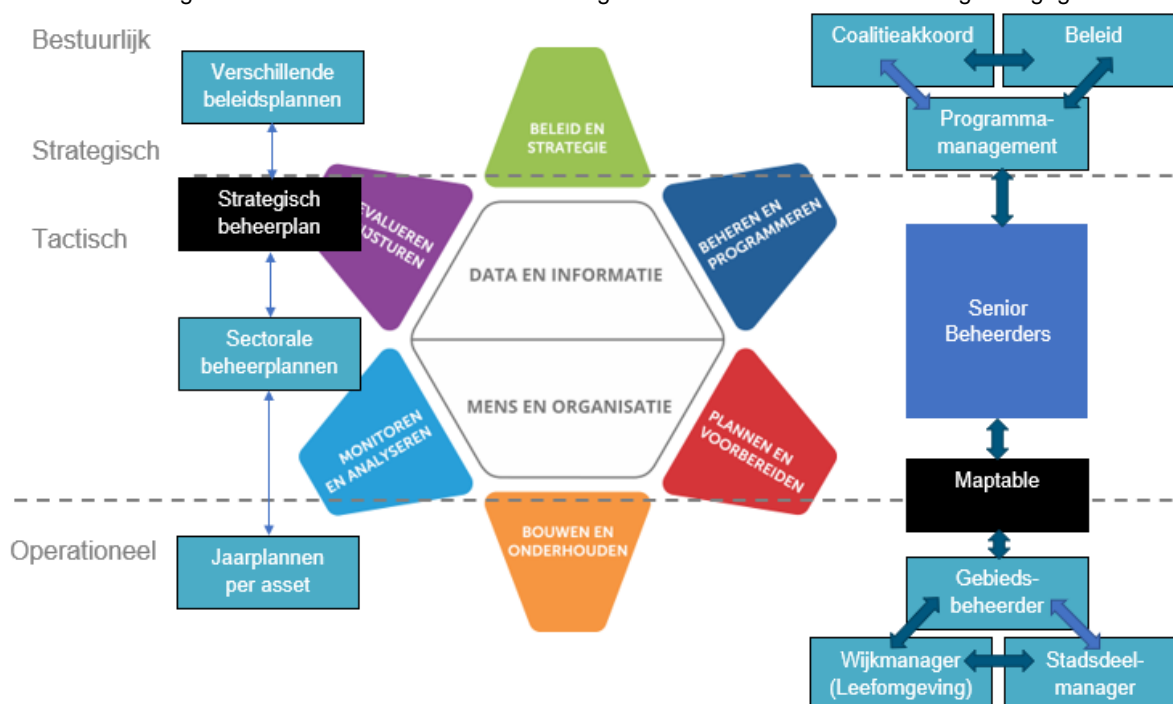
Bestuurlijk

Strategisch

Tactisch

Operationeel

Verschillende beleidsplannen

Strategisch beheerplan

Sectorale beheerplannen

Jaarplannen per asset

BELEID EN STRATEGIE

BEHEREN EN PROGRAMMEREN

PLANNEN EN VOORBEREIDEN

BOUWEN EN ONDERHOUDEN

MONITOREN EN ANALYSEREN

EVALUEREN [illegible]IJSTUREN

DATA EN INFORMATIE

MENS EN ORGANISATIE

Coalitieakkoord

Beleid

Programma-management

Senior Beheerders

Maptable

Gebieds-beheerder

Wijkmanager (Leefomgeving)

Stadsdeel-manager